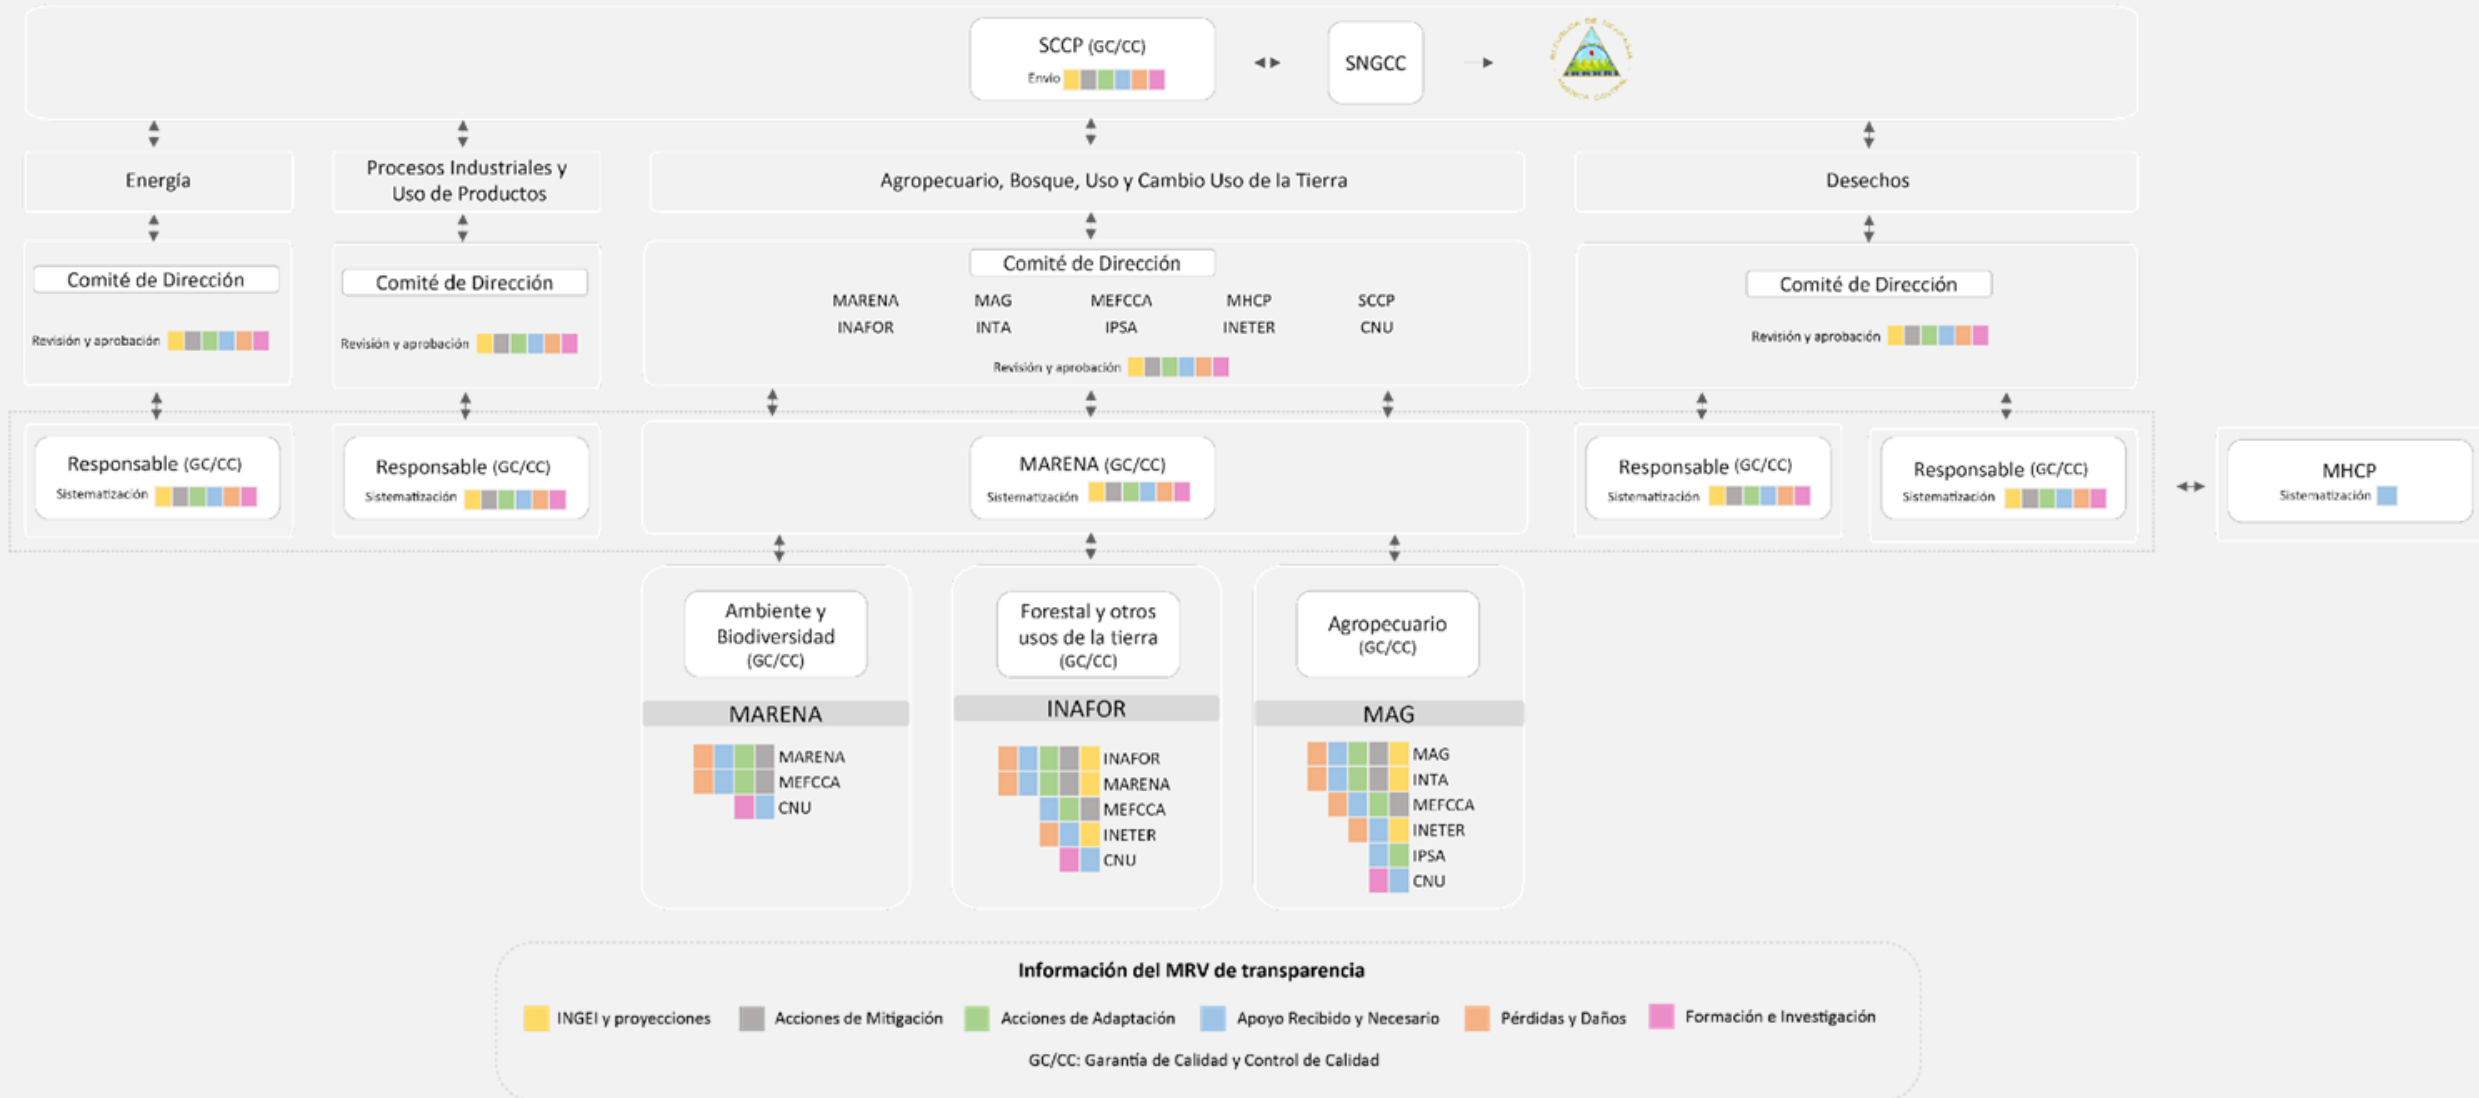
SCCP (GC/CC)
Envío

SNGCC

Energía

Procesos Industriales y Uso de Productos

Agropecuario, Bosque, Uso y Cambio Uso de la Tierra

Desechos

Comité de Dirección
Revisión y aprobación

Comité de Dirección
Revisión y aprobación

Comité de Dirección
MARENA MAG MEFCCA MHCP SCCP
INAFOR INTA IPSA INETER CNU
Revisión y aprobación

Comité de Dirección
Revisión y aprobación

Responsable (GC/CC)
Sistematización

Responsable (GC/CC)
Sistematización

MARENA (GC/CC)
Sistematización

Responsable (GC/CC)
Sistematización

Responsable (GC/CC)
Sistematización

MHCP
Sistematización

Ambiente y Biodiversidad (GC/CC)
MARENA
MARENA
MEFCCA
CNU

Forestal y otros usos de la tierra (GC/CC)
INAFOR
INAFOR
MARENA
MEFCCA
INETER
CNU

Agropecuario (GC/CC)
MAG
MAG
INTA
MEFCCA
INETER
IPSA
CNU

Información del MRV de transparencia
INGEI y proyecciones
Acciones de Mitigación
Acciones de Adaptación
Apoyo Recibido y Necesario
Pérdidas y Daños
Formación e Investigación
GC/CC: Garantía de Calidad y Control de Calidad